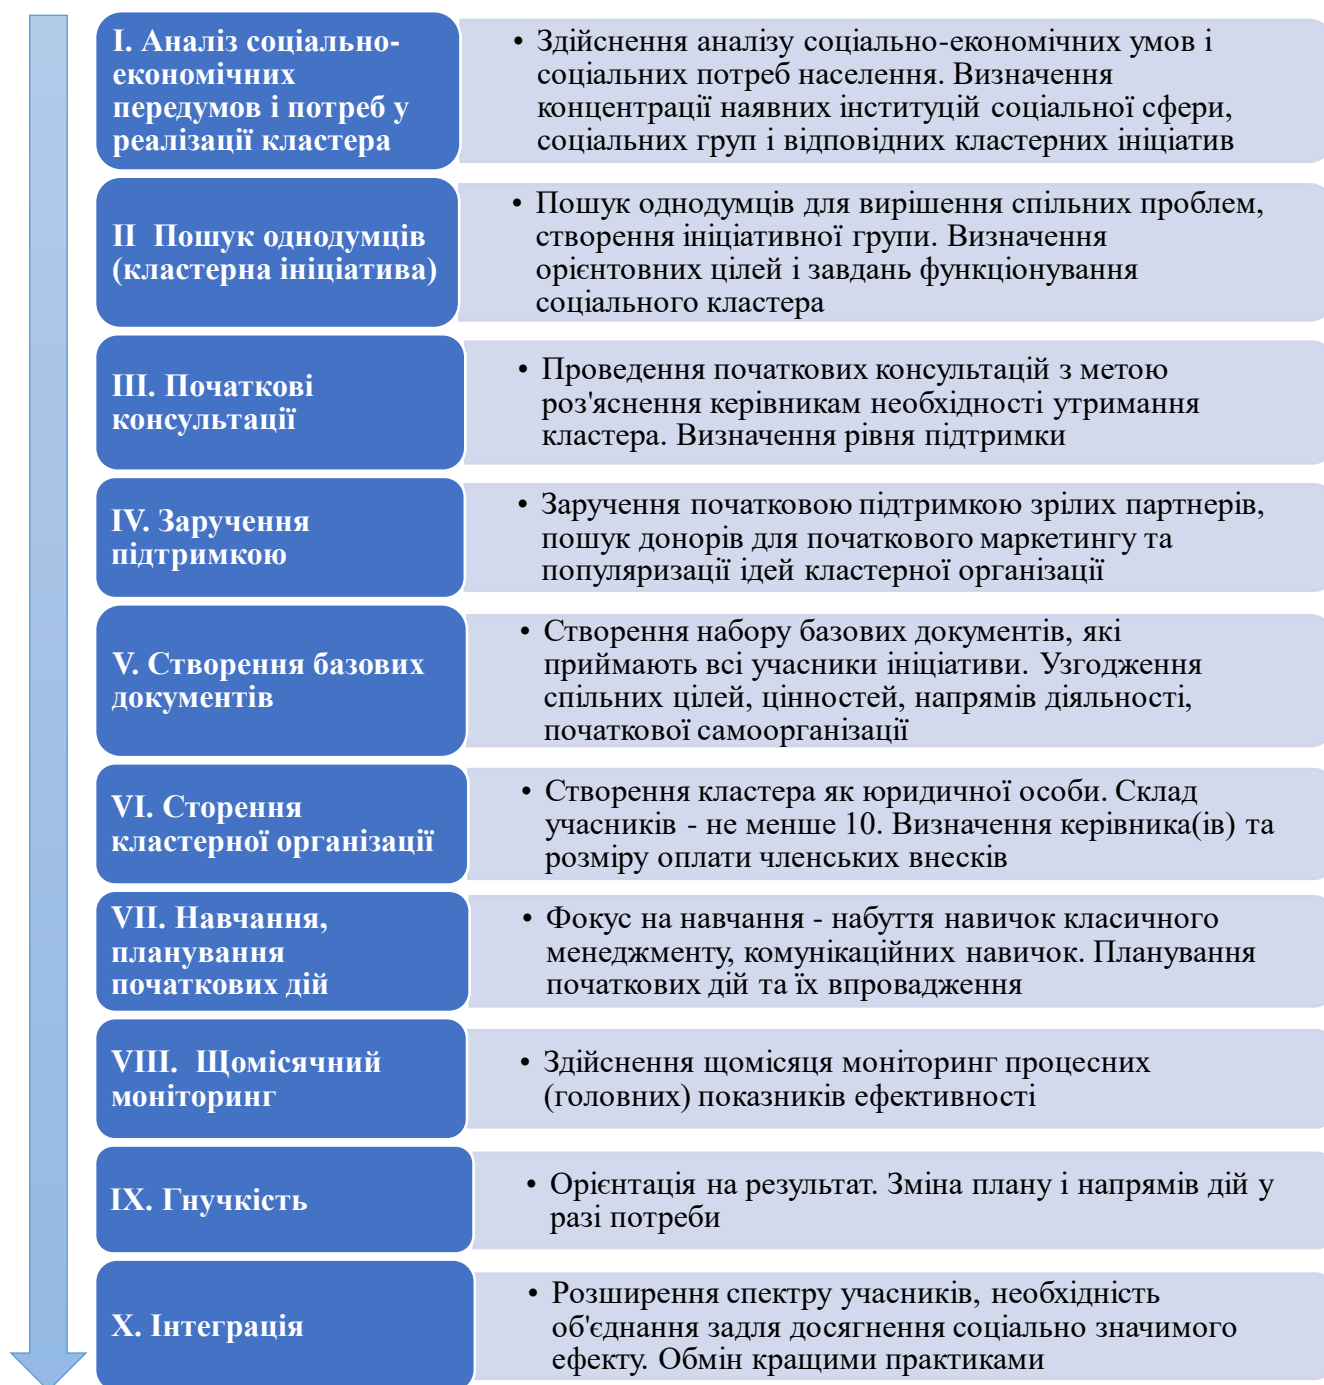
I. Аналіз соціально-економічних передумов і потреб у реалізації кластера

• Здійснення аналізу соціально-економічних умов і соціальних потреб населення. Визначення концентрації наявних інституцій соціальної сфери, соціальних груп і відповідних кластерних ініціатив

II Пошук однодумців (кластерна ініціатива)

• Пошук однодумців для вирішення спільних проблем, створення ініціативної групи. Визначення орієнтовних цілей і завдань функціонування соціального кластера

III. Початкові консультації

• Проведення початкових консультацій з метою роз'яснення керівникам необхідності утримання кластера. Визначення рівня підтримки

IV. Заручення підтримкою

• Заручення початковою підтримкою зрілих партнерів, пошук донорів для початкового маркетингу та популяризації ідей кластерної організації

V. Створення базових документів

• Створення набору базових документів, які приймають всі учасники ініціативи. Узгодження спільних цілей, цінностей, напрямів діяльності, початкової самоорганізації

VI. Сторення кластерної організації

• Створення кластера як юридичної особи. Склад учасників - не менше 10. Визначення керівника(ів) та розміру оплати членських внесків

VII. Навчання, планування початкових дій

• Фокус на навчання - набуття навичок класичного менеджменту, комунікаційних навичок. Планування початкових дій та їх впровадження

VIII. Щомісячний моніторинг

• Здійснення щомісяця моніторинг процесних (головних) показників ефективності

IX. Гнучкість

• Орієнтація на результат. Зміна плану і напрямів дій у разі потреби

X. Інтеграція

• Розширення спектру учасників, необхідність об'єднання задля досягнення соціально значимого ефекту. Обмін кращими практиками